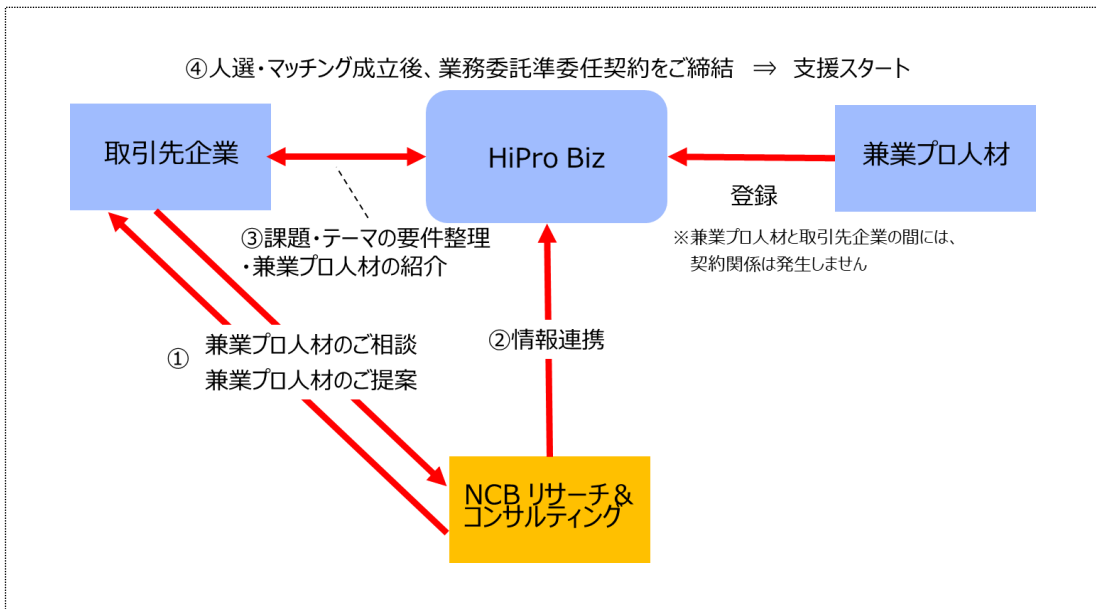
④人選・マッチング成立後、業務委託準委任契約をご締結 ⇒ 支援スタート

取引先企業

HiPro Biz

兼業プロ人材

登録

※兼業プロ人材と取引先企業の間には、契約関係は発生しません

③課題・テーマの要件整理
・兼業プロ人材の紹介

① 兼業プロ人材のご相談
兼業プロ人材のご提案

②情報連携

NCB リサーチ＆コンサルティング